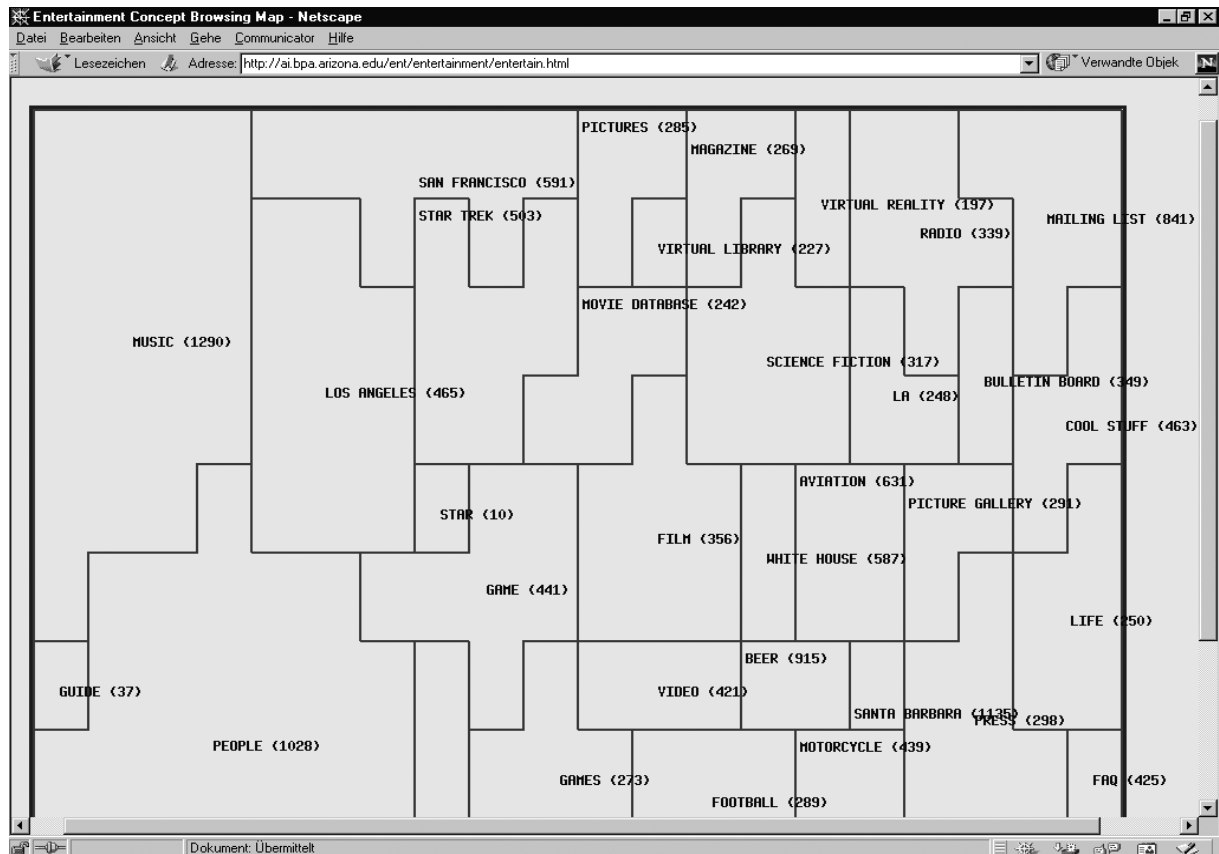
Entertainment Concept Browsing Map - Netscape

Datei Bearbeiten Ansicht Gehe Communicator Hilfe

Lesezeichen Adresse: http://ai.bpa.arizona.edu/ent/entertainment/entertain.html Verwandte Objek

PICTURES (285)
MAGAZINE (269)
SAN FRANCISCO (591)
VIRTUAL REALITY (197)
STAR TREK (503)
MAILING LIST (841)
RADIO (339)
VIRTUAL LIBRARY (227)
MOVIE DATABASE (242)
MUSIC (1290)
SCIENCE FICTION (317)
LOS ANGELES (465)
BULLETIN BOARD (349)
LA (248)
COOL STUFF (463)
AVIATION (631)
PICTURE GALLERY (291)
STAR (10)
FILM (356)
WHITE HOUSE (587)
GAME (441)
LIFE (250)
BEER (915)
GUIDE (37)
VIDEO (421)
SANTA BARBARA (1135)
PRESS (298)
PEOPLE (1028)
MOTORCYCLE (439)
GAMES (273)
FAQ (425)
FOOTBALL (289)

Dokument: Übermittelt